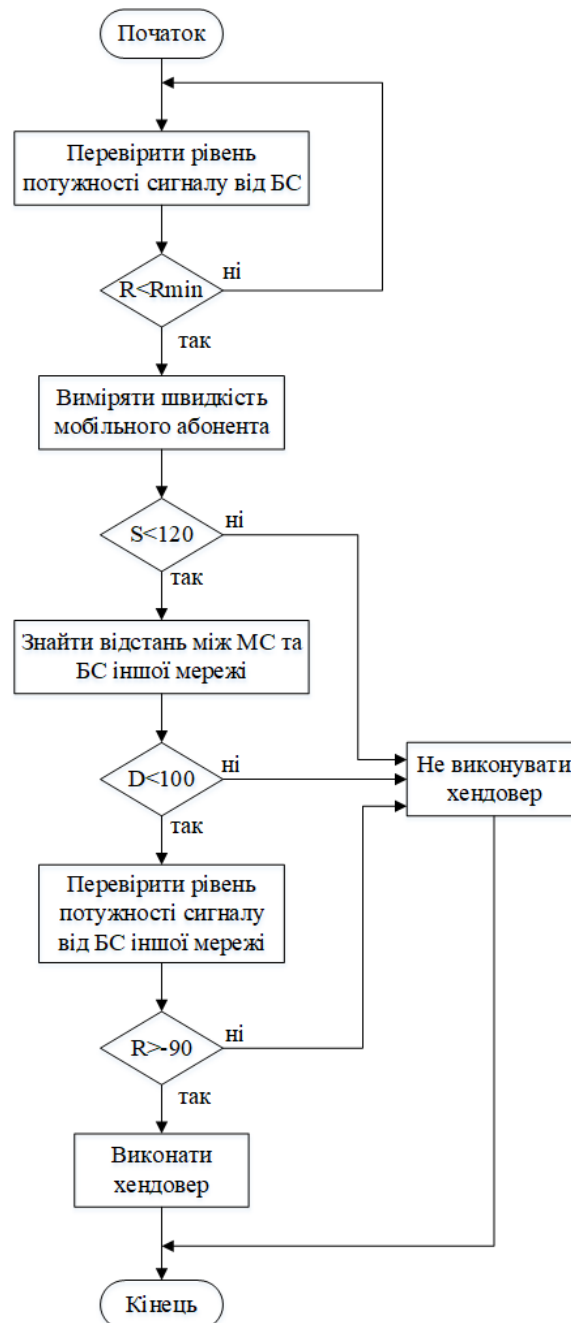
Початок

Перевірити рівень потужності сигналу від БС

R<Rmin

ні

так

Виміряти швидкість мобільного абонента

S<120

ні

так

Знайти відстань між МС та БС іншої мережі

D<100

ні

так

Не виконувати хендовер

Перевірити рівень потужності сигналу від БС іншої мережі

R>-90

ні

так

Виконати хендовер

Кінець